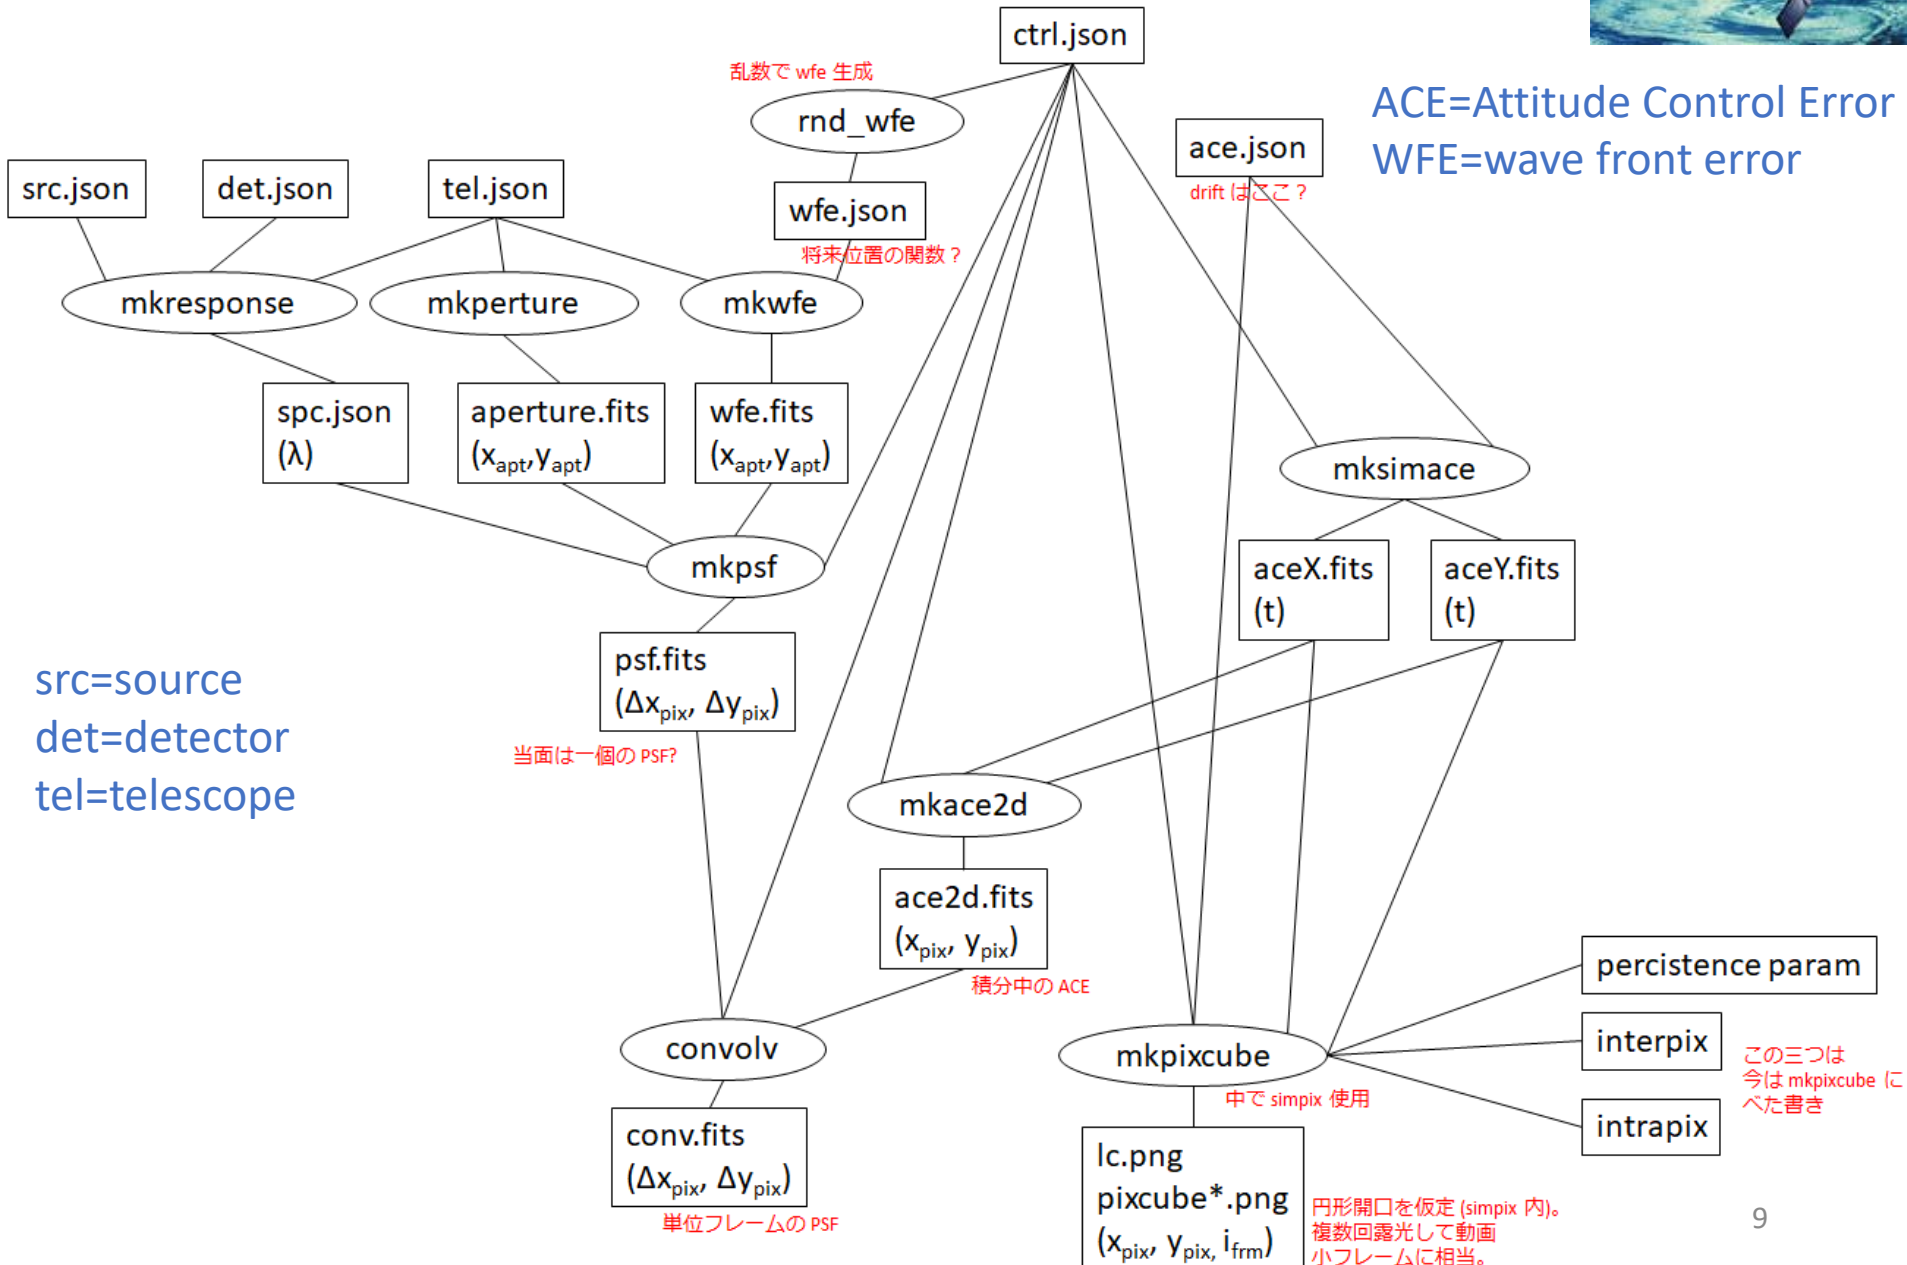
ctrl.json

乱数で wfe 生成

rnd_wfe

ACE=Attitude Control Error
WFE=wave front error

ace.json
drift はここ？

src.json

det.json

tel.json

wfe.json
将来位置の関数？

mkresponse

mkperture

mkwfe

spc.json
(λ)

aperture.fits
($x_{apt}$,$y_{apt}$)

wfe.fits
($x_{apt}$,$y_{apt}$)

mksimace

mkpsf

aceX.fits
(t)

aceY.fits
(t)

src=source
det=detector
tel=telescope

psf.fits
($\Delta x_{pix}$, $\Delta y_{pix}$)
当面は一個の PSF?

mkace2d

ace2d.fits
($x_{pix}$, $y_{pix}$)
積分中の ACE

percistence param

interpix

intrapix

この三つは
今は mkpixcube に
べた書き

convolv

mkpixcube
中で simpix 使用

conv.fits
($\Delta x_{pix}$, $\Delta y_{pix}$)
単位フレームの PSF

lc.png
pixcube*.png
($x_{pix}$, $y_{pix}$, $i_{frm}$)

円形開口を仮定 (simpix 内)。
複数回露光して動画
小フレームに相当。

9